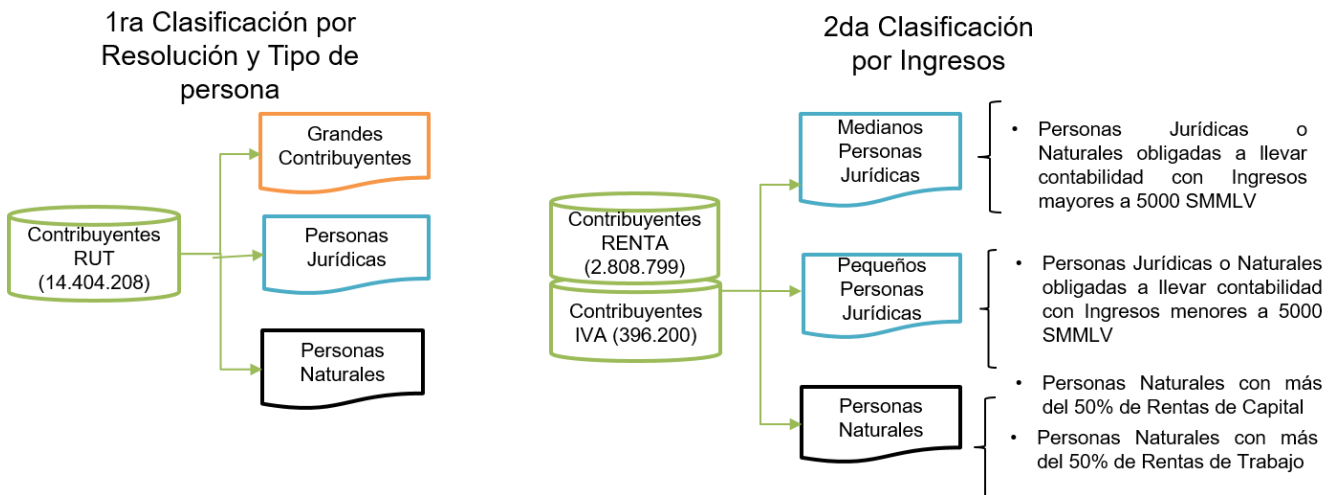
1ra Clasificación por Resolución y Tipo de persona

Contribuyentes RUT (14.404.208)

Grandes Contribuyentes

Personas Jurídicas

Personas Naturales

2da Clasificación por Ingresos

Contribuyentes RENTA (2.808.799)

Contribuyentes IVA (396.200)

Medianos Personas Jurídicas

• Personas Jurídicas o Naturales obligadas a llevar contabilidad con Ingresos mayores a 5000 SMMLV

Pequeños Personas Jurídicas

• Personas Jurídicas o Naturales obligadas a llevar contabilidad con Ingresos menores a 5000 SMMLV

Personas Naturales

• Personas Naturales con más del 50% de Rentas de Capital

• Personas Naturales con más del 50% de Rentas de Trabajo